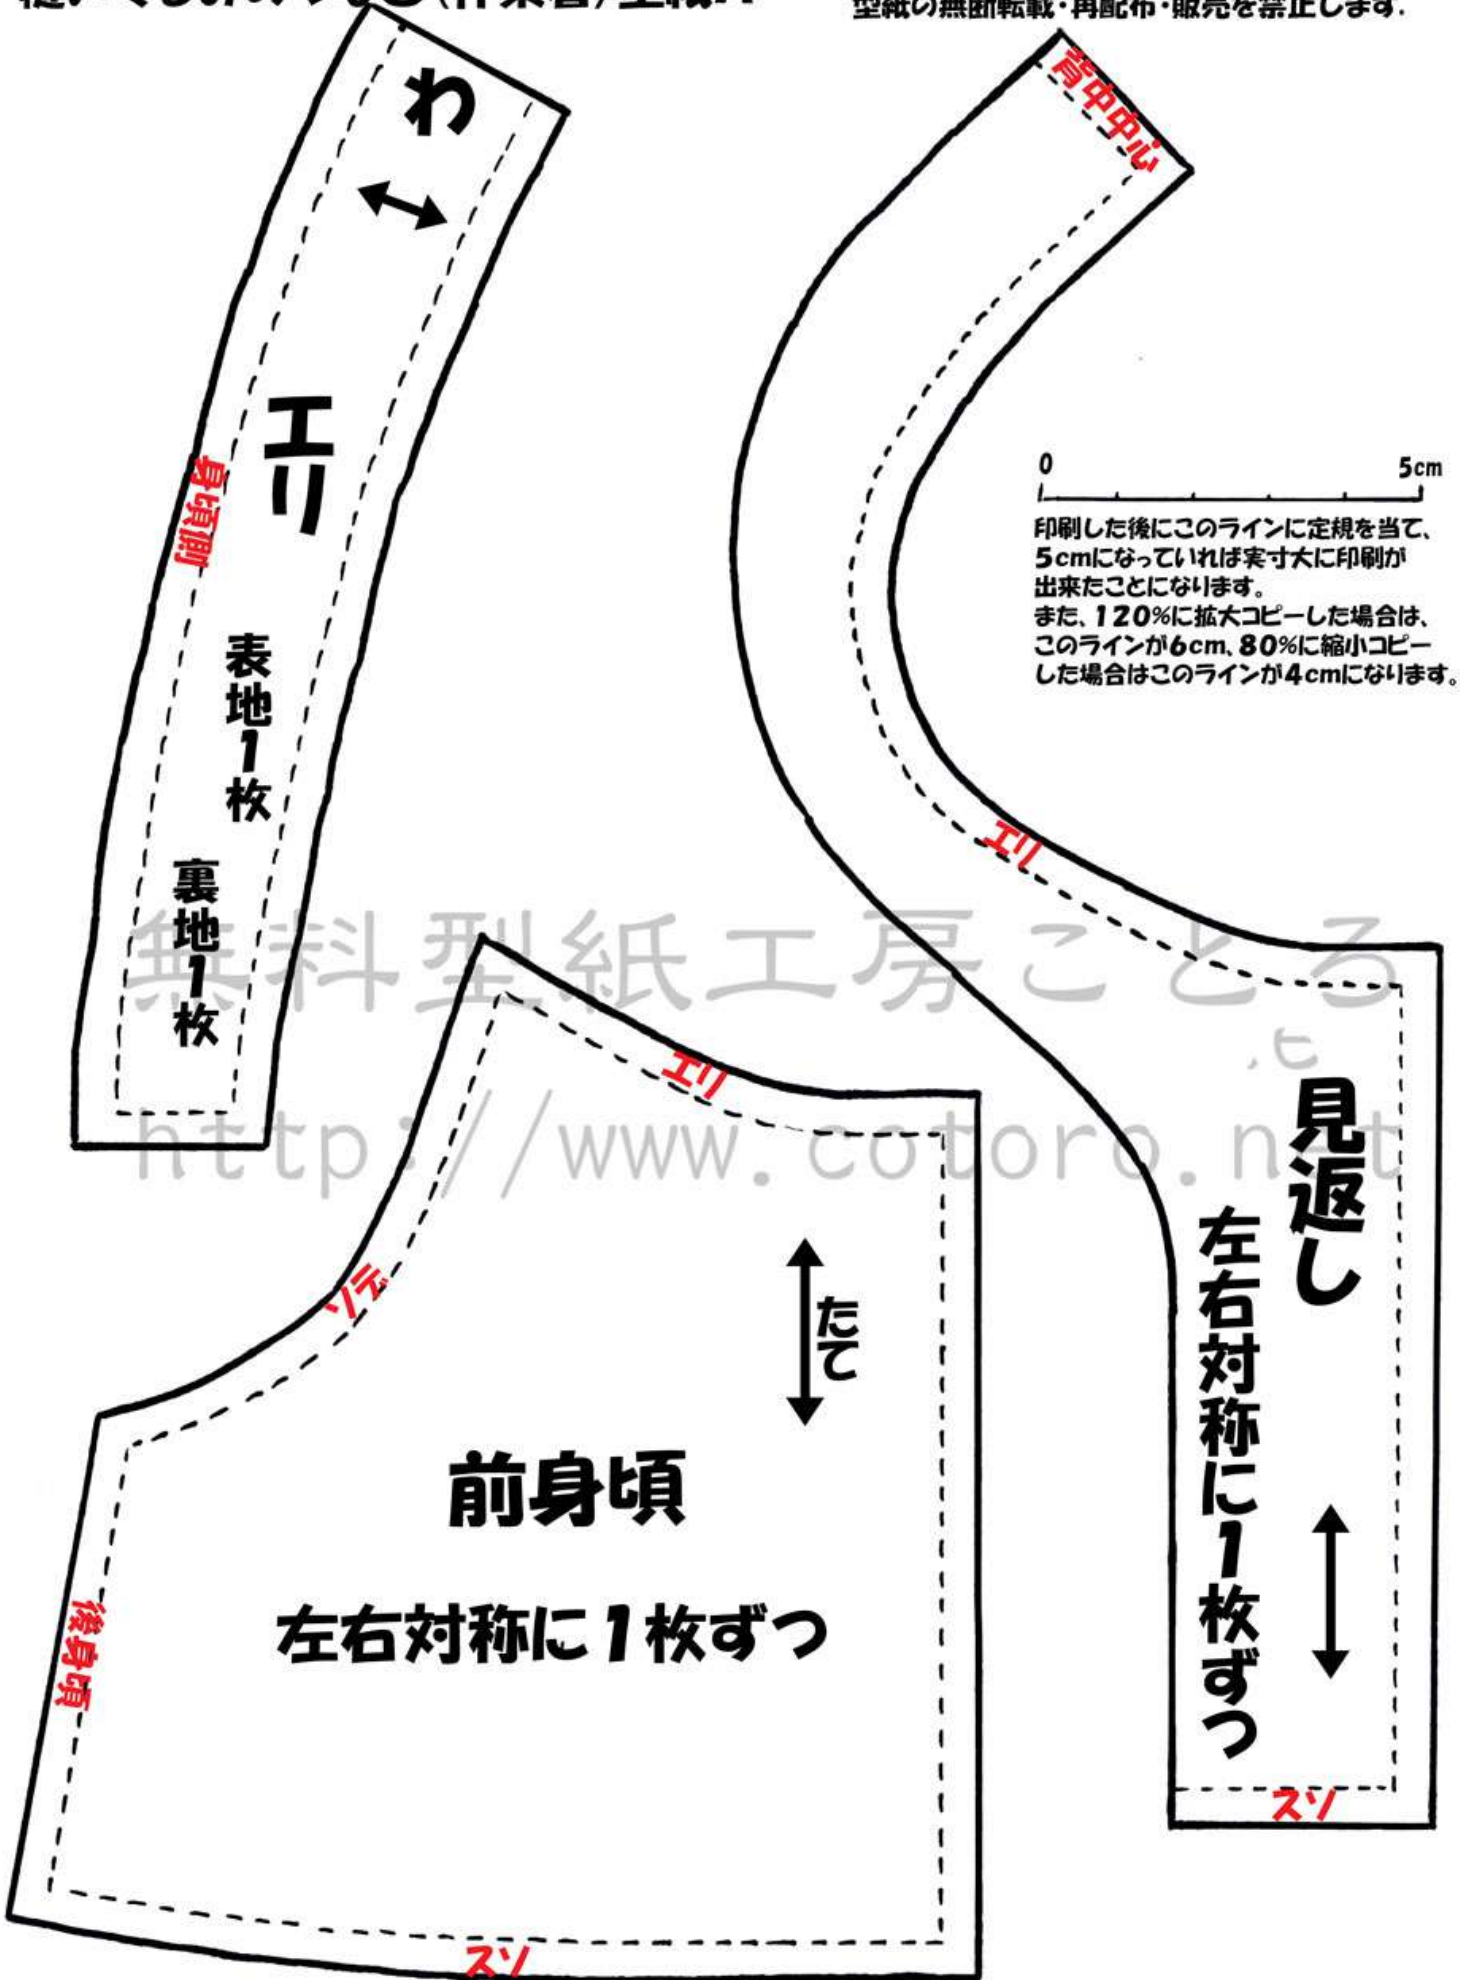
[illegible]（作業着）型紙 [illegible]

型紙の無断転載・再配布・販売を禁止します。

わ

エリ

身頃側

表地1枚

裏地1枚

背中中心

0

5cm

印刷した後にこのラインに定規を当て、5cmになっていれば実寸大に印刷が出来たことになります。
また、120%に拡大コピーした場合は、このラインが6cm、80%に縮小コピーした場合はこのラインが4cmになります。

エリ

無料型紙工房ことろ
http://www.cotoro.net

見返し

左右対称に1枚ずつ

スソ

エリ

ソデ

たて

前身頃

左右対称に1枚ずつ

後身頃

スソ